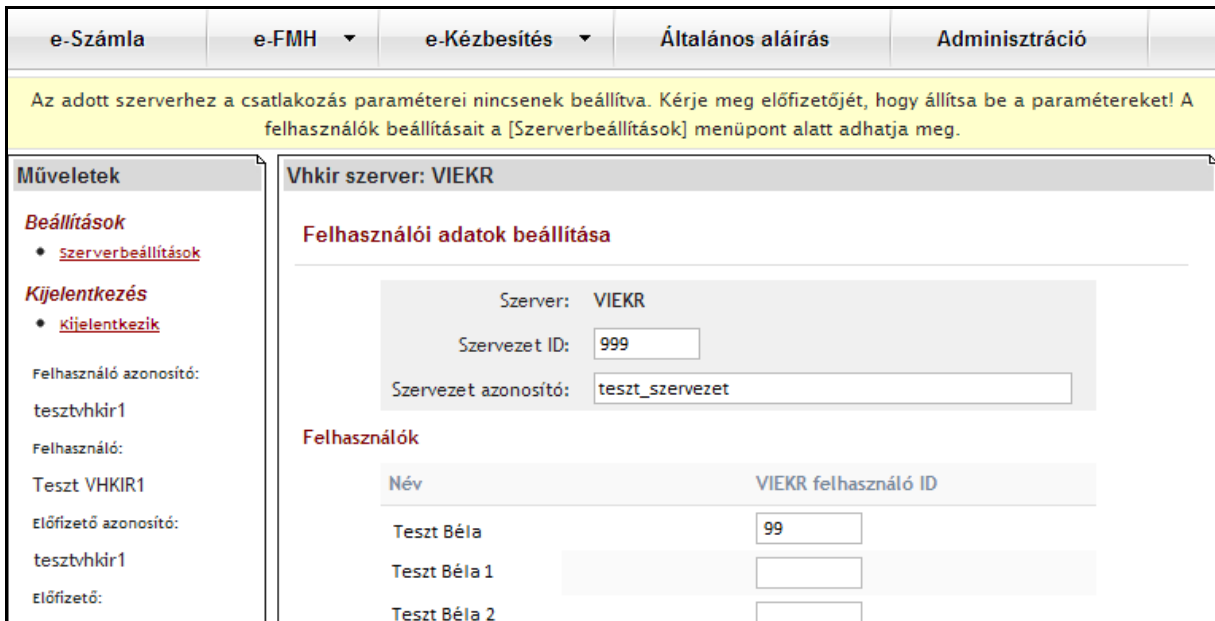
e-Számla | e-FMH ▼ | e-Kézbesítés ▼ | Általános aláírás | Adminisztráció

Az adott szerverhez a csatlakozás paraméterei nincsenek beállítva. Kérje meg előfizetőjét, hogy állítsa be a paramétereket! A felhasználók beállításait a [Szerverbeállítások] menüpont alatt adhatja meg.

Műveletek

Beállítások
• Szerverbeállítások

Kijelentkezés
• Kijelentkezik

Felhasználó azonosító:
tesztvhkir1
Felhasználó:
Teszt VHKIR1
Előfizető azonosító:
tesztvhkir1
Előfizető:

Vhkir szerver: VIEKR

Felhasználói adatok beállítása

Szerver: VIEKR
Szervezet ID: 999
Szervezet azonosító: teszt_szervezet

Felhasználók

| Név | VIEKR felhasználó ID |
|---|---|
| Teszt Béla | 99 |
| Teszt Béla 1 | |
| Teszt Béla 2 | |